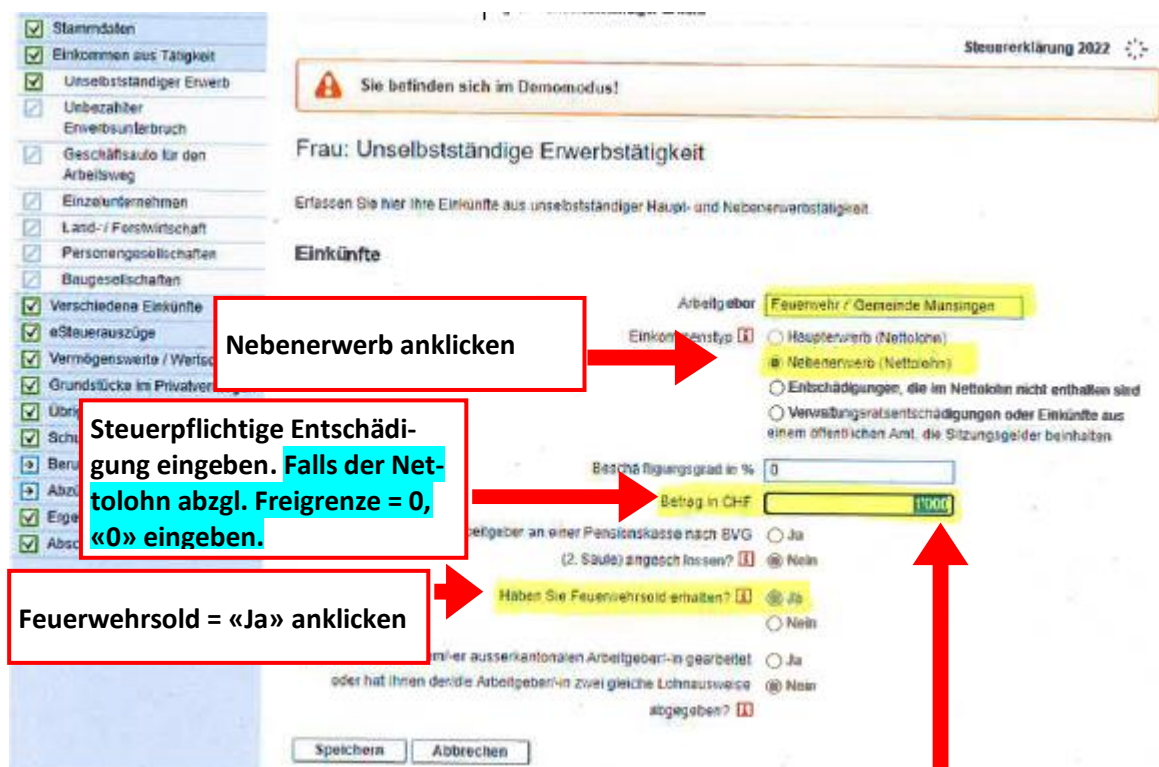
Stammdaten
Einkommen aus Tätigkeit
Unselbstständiger Erwerb
Unbezahlter Erwerbsunterbruch
Geschäftsauto für den Arbeitsweg
Einzelunternehmen
Land- / Forstwirtschaft
Personengesellschaften
Baugesellschaften
Verschiedene Einkünfte
eSteuerauszüge
Vermögenswerte / Wertsc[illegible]
Grundstücke im Privatverm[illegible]
Übri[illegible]
Schu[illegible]
Beru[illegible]
Abzü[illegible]
Erge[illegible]
Absc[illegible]

Steuererklärung 2022

Sie befinden sich im Demomodus!

Frau: Unselbstständige Erwerbstätigkeit

Erfassen Sie hier Ihre Einkünfte aus unselbstständiger Haupt- und Nebenerwerbstätigkeit

Einkünfte

Arbeitgeber Feuerwehr / Gemeinde Munsingen

Einkom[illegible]enstyp
Haupterwerb (Nettolohn)
Nebenerwerb (Nettolohn)
Entschädigungen, die im Nettolohn nicht enthalten sind
Verwaltungsratsentschädigungen oder Einkünfte aus einem öffentlichen Amt, die Sitzungsgelder beinhalten

Nebenerwerb anklicken

Steuerpflichtige Entschädigung eingeben. Falls der Nettolohn abzgl. Freigrenze = 0, «0» eingeben.

Beschäftigungsgrad in % 0
Betrag in CHF 1000

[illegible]beitgeber an einer Pensionskasse nach BVG (2. Säule) angeschlossen? Ja Nein

Feuerwehrsold = «Ja» anklicken

Haben Sie Feuerwehrsold erhalten? Ja Nein

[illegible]m/-er ausserkantonalen Arbeitgeber/-in gearbeitet oder hat Ihnen der/die Arbeitgeber/-in zwei gleiche Lohnausweise abgegeben? Ja Nein

Speichern Abbrechen